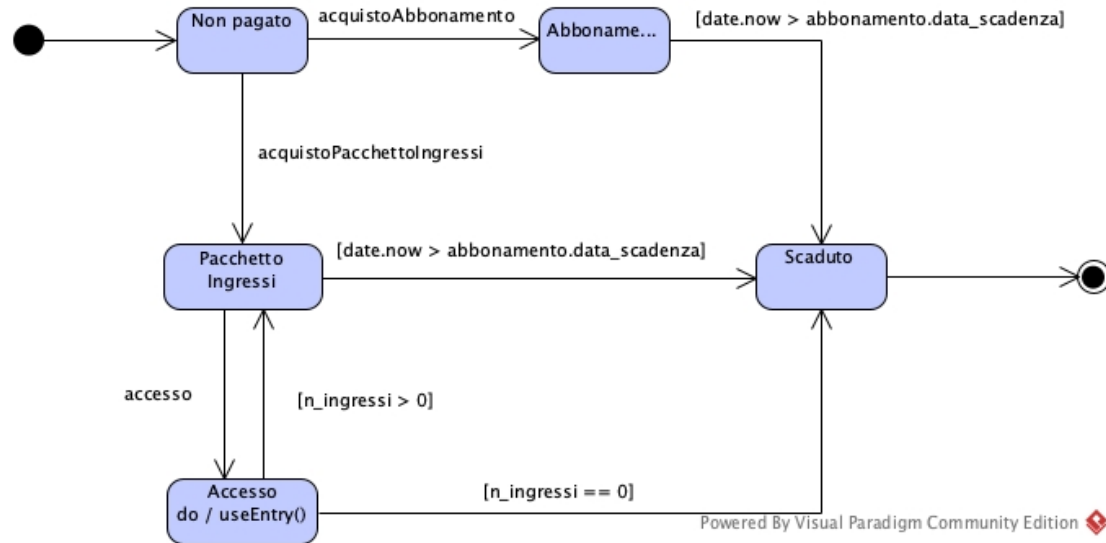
Non pagato

acquistoAbbonamento

Abboname...

[date.now > abbonamento.data_scadenza]

acquistoPacchettoIngressi

Pacchetto Ingressi

[date.now > abbonamento.data_scadenza]

Scaduto

accesso

[n_ingressi > 0]

Accesso
do / useEntry()

[n_ingressi == 0]

Powered By Visual Paradigm Community Edition